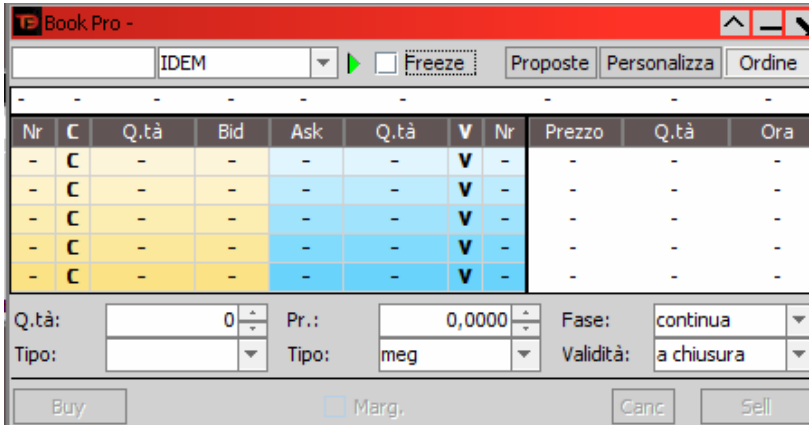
TP Book Pro -

IDEM Freeze Proposte Personalizza Ordine

- - - - - - - - -

| Nr | C | Q.tà | Bid | Ask | Q.tà | V | Nr | Prezzo | Q.tà | Ora |
|---|---|---|---|---|---|---|---|---|---|---|
| - | C | - | - | - | - | V | - | - | - | - |
| - | C | - | - | - | - | V | - | - | - | - |
| - | C | - | - | - | - | V | - | - | - | - |
| - | C | - | - | - | - | V | - | - | - | - |
| - | C | - | - | - | - | V | - | - | - | - |

Q.tà: 0 Pr.: 0,0000 Fase: continua
Tipo: Tipo: meg Validità: a chiusura

Buy Marg. Canc Sell